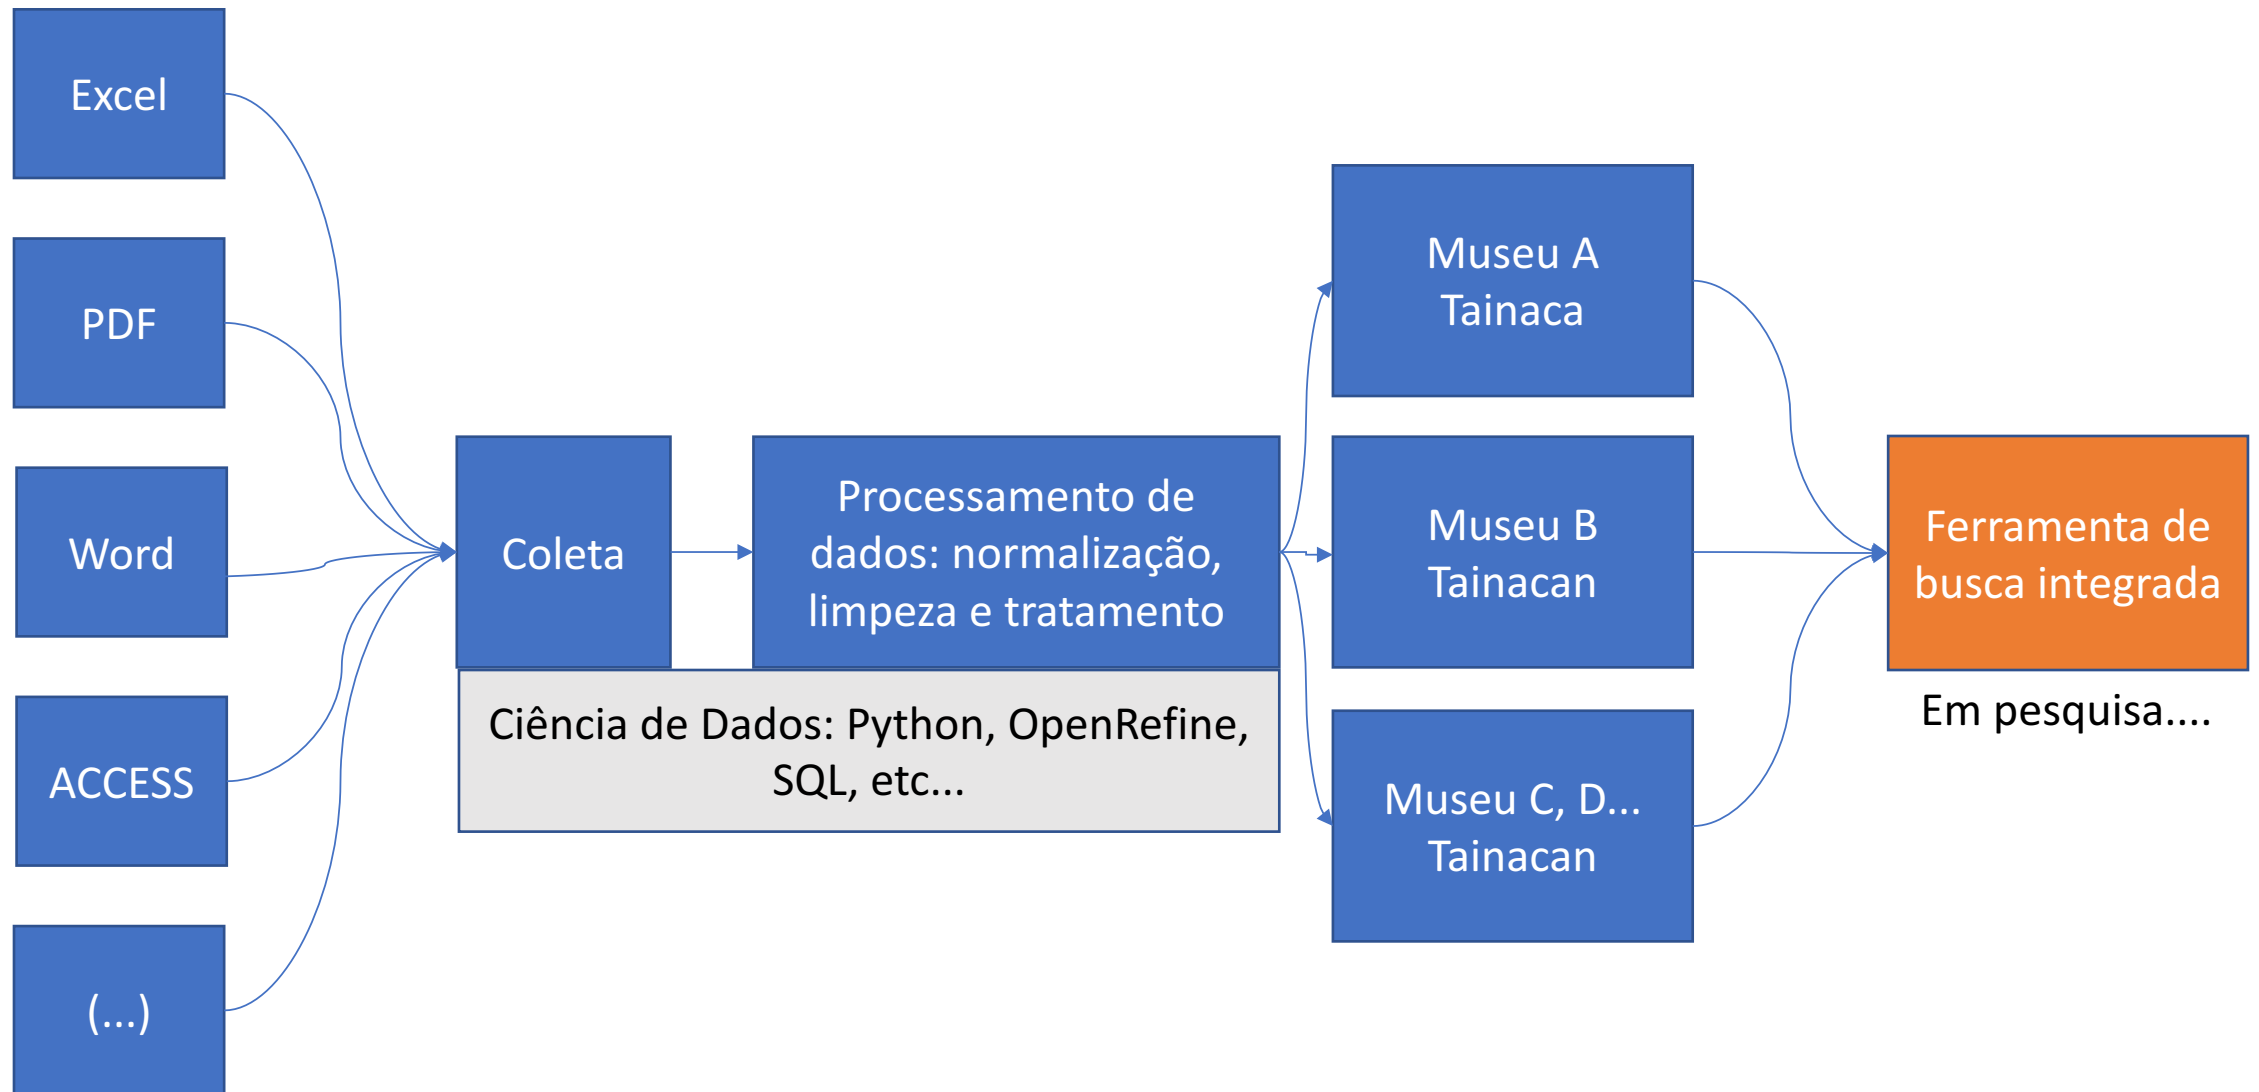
Excel

PDF

Word

ACCESS

(...)

Coleta

Processamento de dados: normalização, limpeza e tratamento

Ciência de Dados: Python, OpenRefine, SQL, etc...

Museu A Tainaca

Museu B Tainacan

Museu C, D... Tainacan

Ferramenta de busca integrada

Em pesquisa....